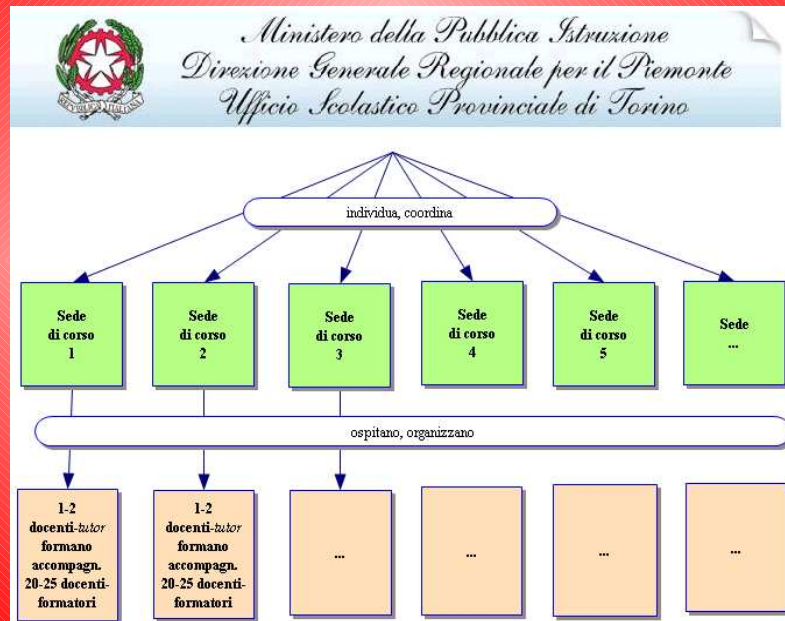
REPUBBLICA ITALIANA

Ministero della Pubblica Istruzione
Direzione Generale Regionale per il Piemonte
Ufficio Scolastico Provinciale di Torino

individua, coordina

Sede di corso 1

Sede di corso 2

Sede di corso 3

Sede di corso 4

Sede di corso 5

Sede ...

ospitano, organizzano

1-2 docenti-*tutor* formano accompagn. 20-25 docenti-formatori

1-2 docenti-*tutor* formano accompagn. 20-25 docenti-formatori

...

...

...

...